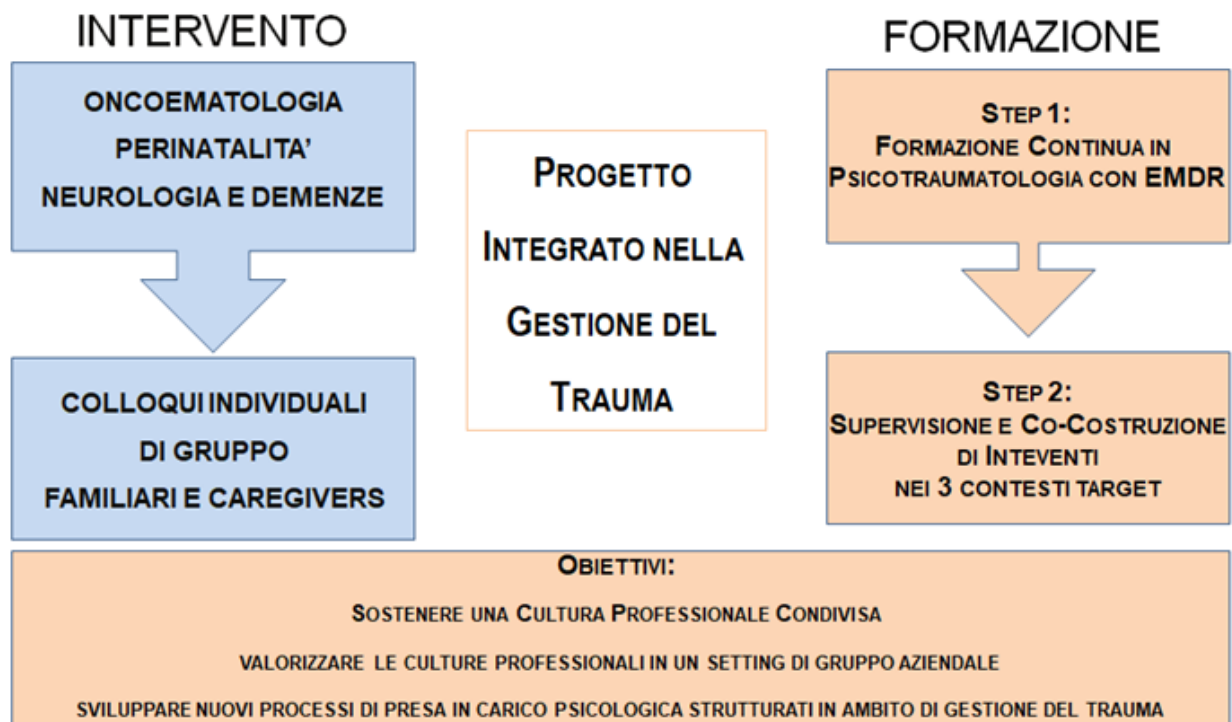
INTERVENTO

ONCOEMATOLOGIA
PERINATALITA'
NEUROLOGIA E DEMENZE

COLLOQUI INDIVIDUALI
DI GRUPPO
FAMILIARI E CAREGIVERS

PROGETTO INTEGRATO NELLA GESTIONE DEL TRAUMA

FORMAZIONE

STEP 1:
FORMAZIONE CONTINUA IN PSICOTRAUMATOLOGIA CON EMDR

STEP 2:
SUPERVISIONE E CO-COSTRUZIONE DI INTEVENTI NEI 3 CONTESTI TARGET

OBIETTIVI:

SOSTENERE UNA CULTURA PROFESSIONALE CONDIVISA

VALORIZZARE LE CULTURE PROFESSIONALI IN UN SETTING DI GRUPPO AZIENDALE

SVILUPPARE NUOVI PROCESSI DI PRESA IN CARICO PSICOLOGICA STRUTTURATI IN AMBITO DI GESTIONE DEL TRAUMA